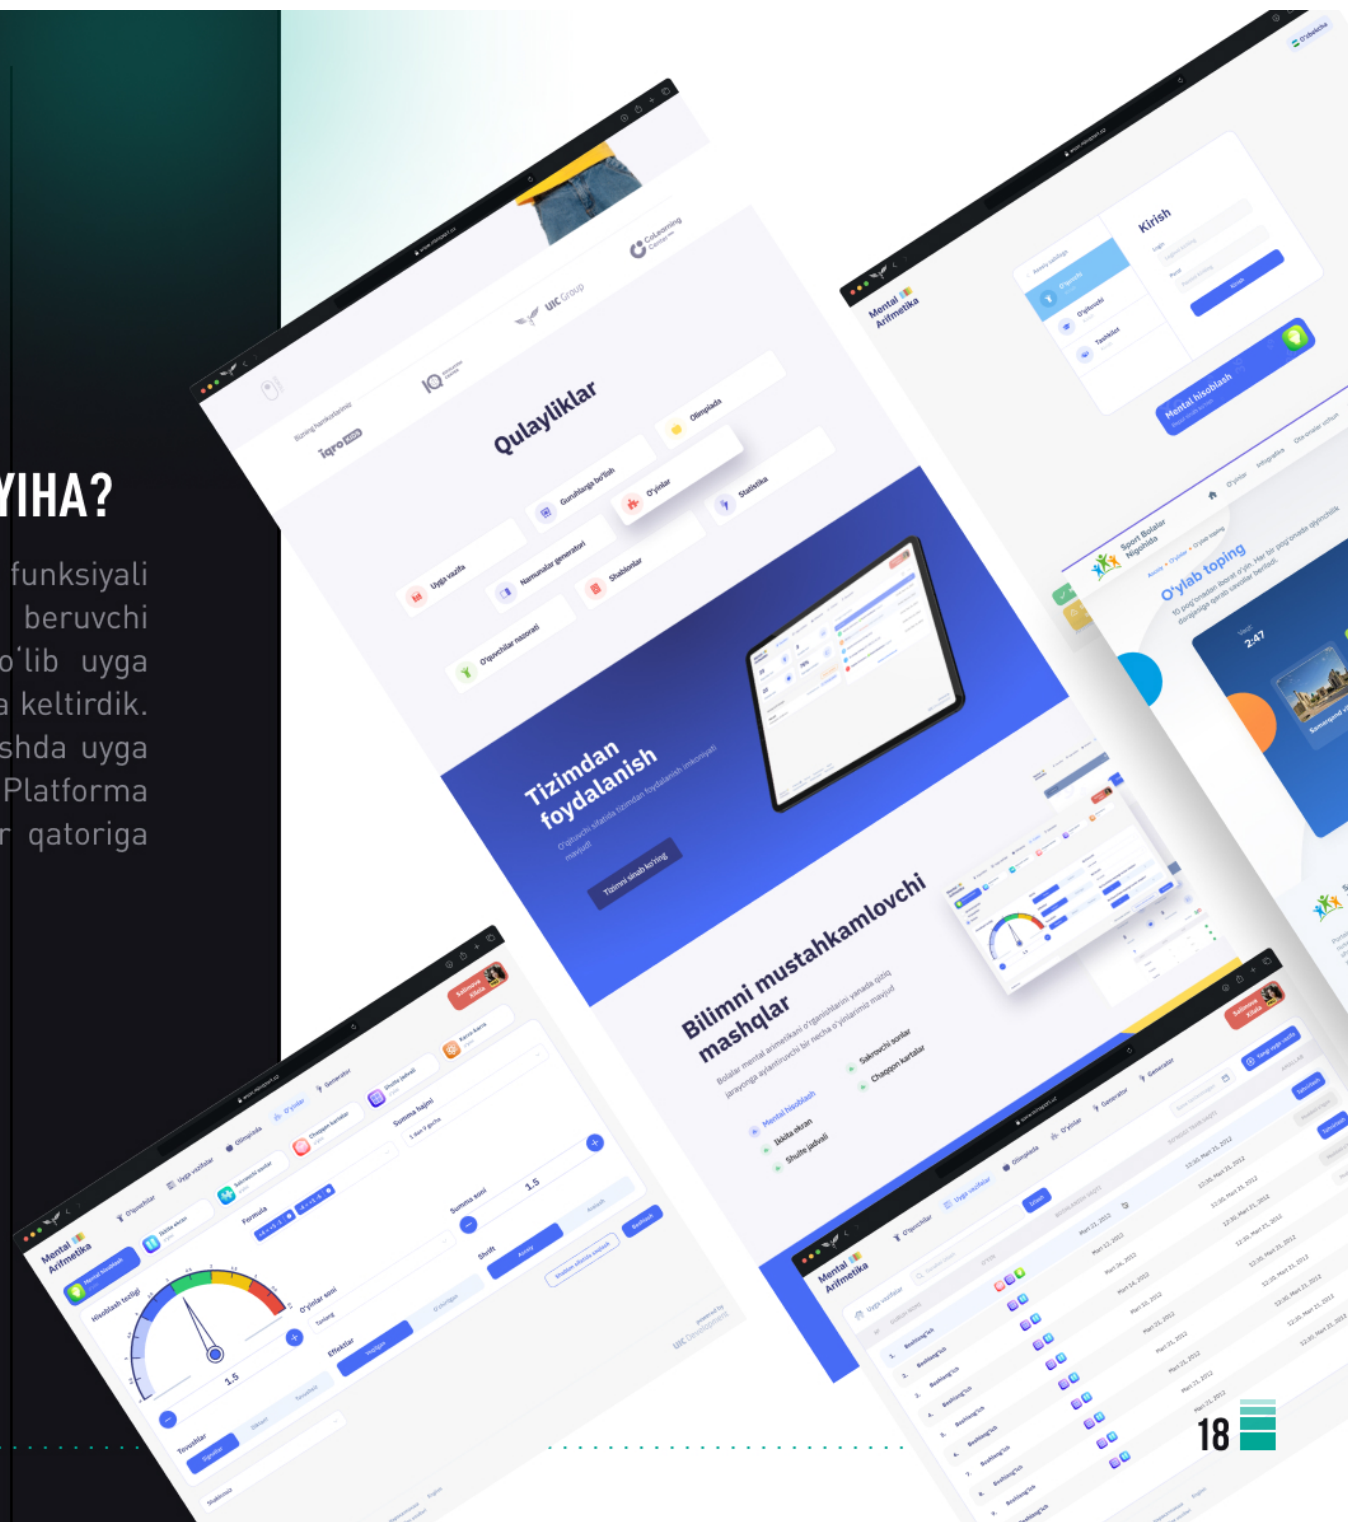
YIHA?

funksiyali beruvchi o'lib uyga a keltirdik. shda uyga Platforma r qatoriga

Qulayliklar

Uyga vazifa
Namunalar generatori
Guruhlarga bo'lish
O'yinlar
Olimpiada
Shablonlar
Statistika
O'qituvchilar nazorati

Tizimdan foydalanish

Tizimni sinab ko'ring

Bilimni mustahkamlovchi mashqlar

Mental hisoblash
Ikkita ekran
Shulte jadvali
Sakrovchi sonlar
Chaqqon kartalar

Kirish

Mental hisoblash

Mental Arifmetika

O'ylab toping

2:47

Mental Arifmetika

Hisoblash tezligi

1.5

Mental Arifmetika

18